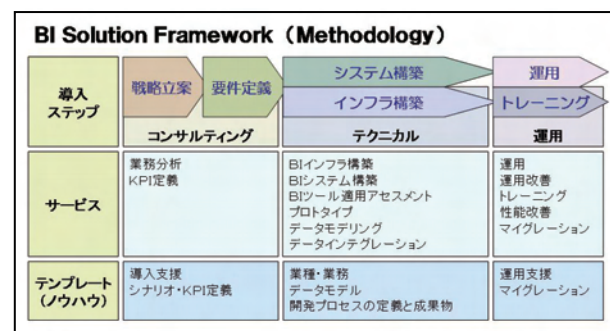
BI Solution Framework（Methodology）

| | | | |
|---|---|---|---|
| 導入ステップ | 戦略立案 要件定義 | システム構築 インフラ構築 | 運用 トレーニング |
| | コンサルティング | テクニカル | 運用 |
| サービス | 業務分析 KPI定義 | BIインフラ構築 BIシステム構築 BIツール適用アセスメント プロトタイプ データモデリング データインテグレーション | 運用 運用改善 トレーニング 性能改善 マイグレーション |
| テンプレート（ノウハウ） | 導入支援 シナリオ・KPI定義 | 業種・業務 データモデル 開発プロセスの定義と成果物 | 運用支援 マイグレーション |